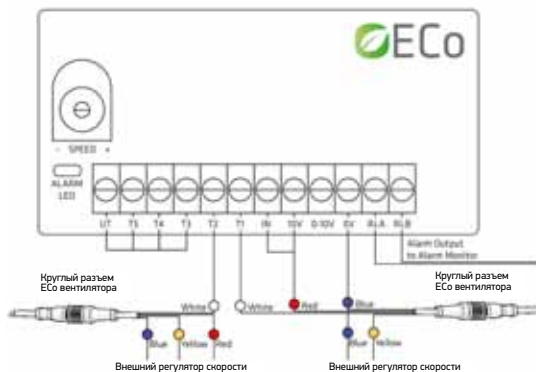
ECo

- SPEED +

ALARM LED

U? T5 T4 T3 T2 T1 IN 10V 0-10V 0V RLA RLB

Alarm Output to Alarm Monitor

Круглый разъем ECo вентилятора

Круглый разъем ECo вентилятора

White

White

Red

Blue

Blue

Yellow

Red

Blue

Yellow

Внешний регулятор скорости

Внешний регулятор скорости